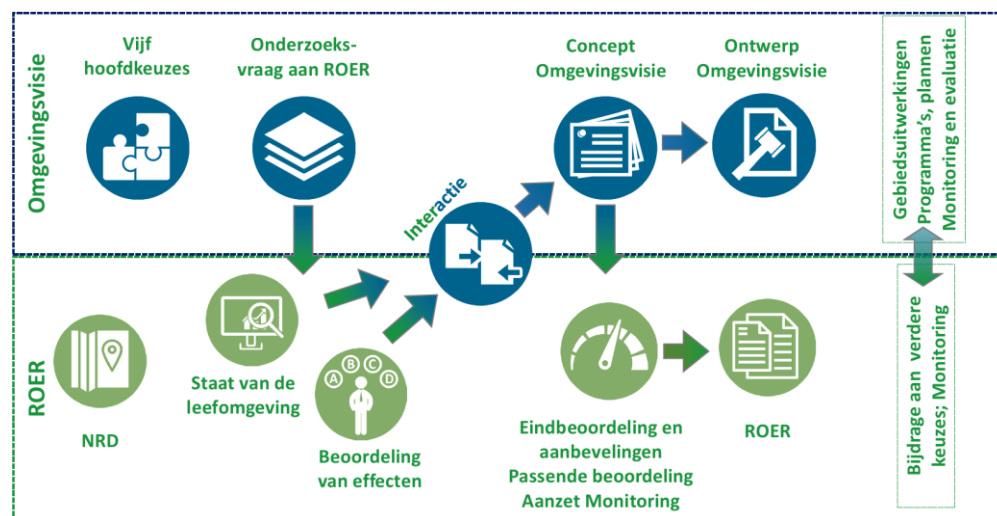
Omgevingsvisie

Vijf hoofdkeuzes

Onderzoeksvraag aan ROER

Interactie

Concept Omgevingsvisie

Ontwerp Omgevingsvisie

Gebiedsuitwerkingen Programma's, plannen Monitoring en evaluatie

ROER

NRD

Staat van de leefomgeving

A B C D

Beoordeling van effecten

Eindbeoordeling en aanbevelingen Passende beoordeling Aanzet Monitoring

ROER

Bijdrage aan verdere keuzes; Monitoring